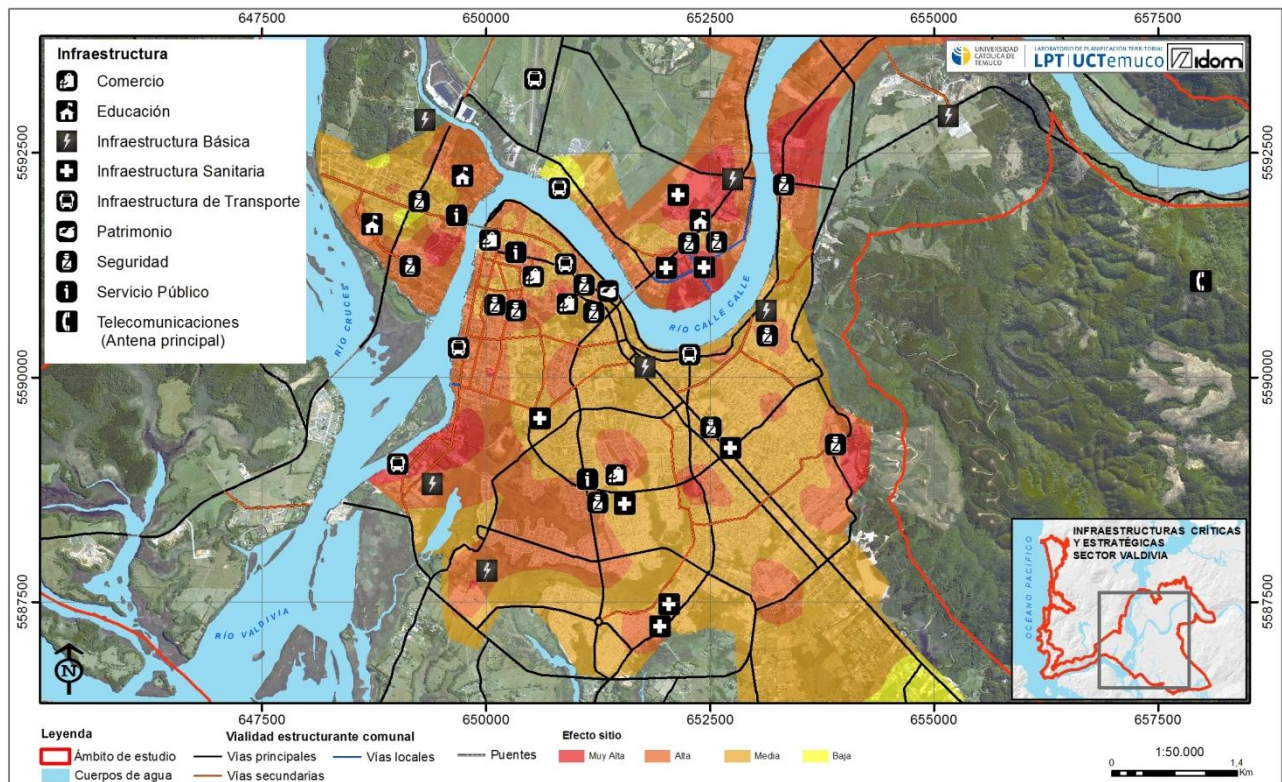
647500 650000 652500 655000 657500

Infraestructura
Comercio
Educación
Infraestructura Básica
Infraestructura Sanitaria
Infraestructura de Transporte
Patrimonio
Seguridad
Servicio Público
Telecomunicaciones (Antena principal)

UNIVERSIDAD CATÓLICA DE TEMUCO | LABORATORIO DE PLANIFICACIÓN TERRITORIAL LPT | UCTemuco | idom

5592500
5590000
5587500

RÍO CRUCES
RÍO CALLE CALLE
RÍO VALDIVIA

N

INFRAESTRUCTURAS CRÍTICAS Y ESTRATÉGICAS SECTOR VALDIVIA
OCEANO PACIFICO

647500 650000 652500 655000 657500

Leyenda
Ámbito de estudio
Cuerpos de agua
Vialidad estructurante comunal
Vias principales
Vias secundarias
Vias locales
Puentes
Efecto sitio
Muy Alta
Alta
Media
Baja

1:50.000
0 1,4 Km